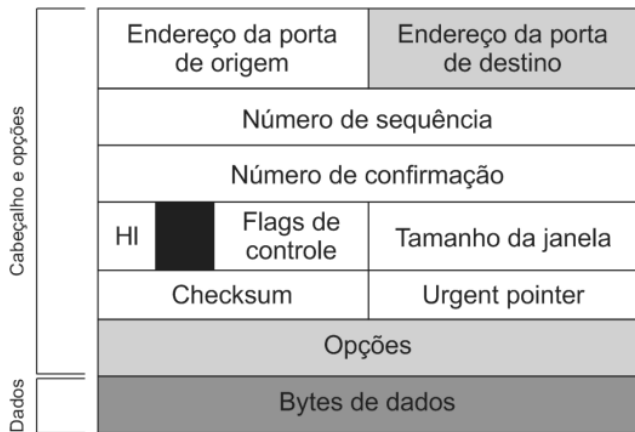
Cabeçalho e opções

Dados

| Endereço da porta de origem | | | Endereço da porta de destino |
|---|---|---|---|
| Número de sequência | | | |
| Número de confirmação | | | |
| HI | | Flags de controle | Tamanho da janela |
| Checksum | | | Urgent pointer |
| Opções | | | |
| Bytes de dados | | | |